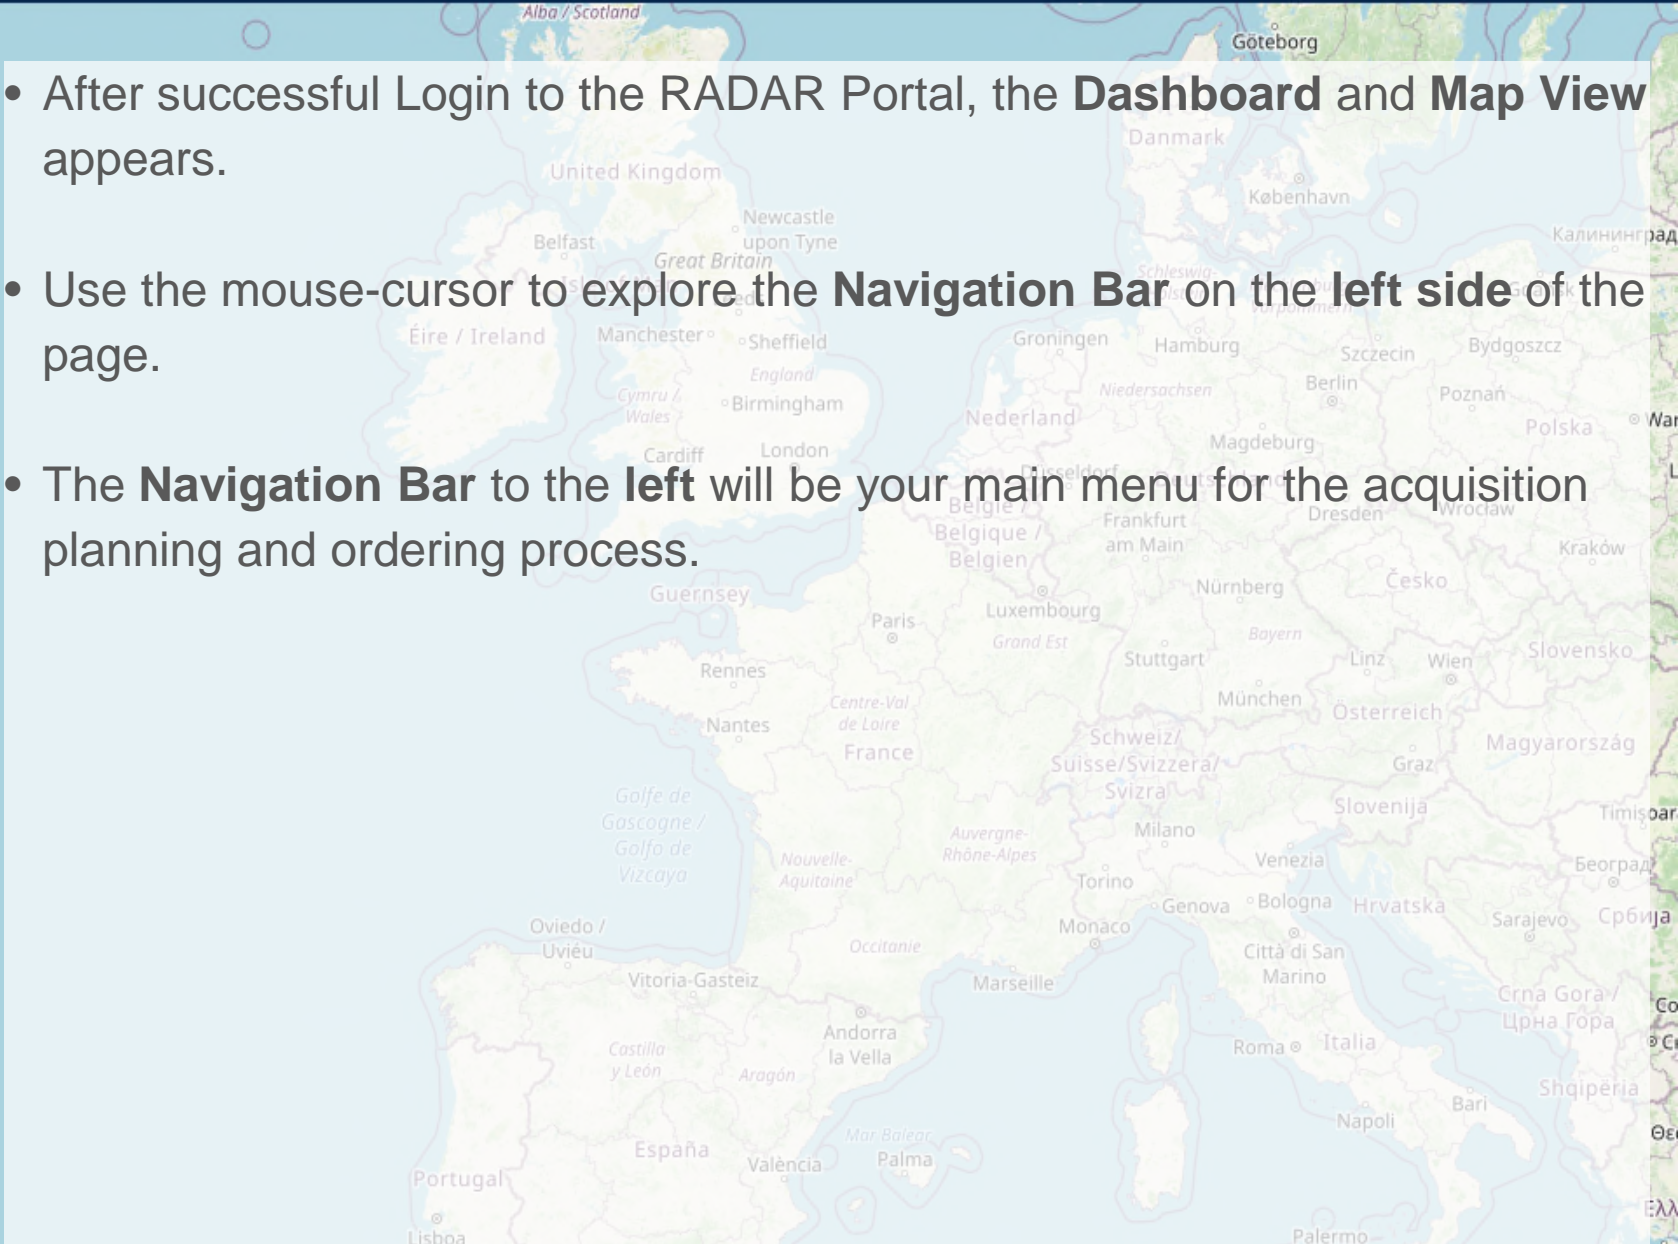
Alba / Scotland

Göteborg

• After successful Login to the RADAR Portal, the **Dashboard** and **Map View** appears.

• Use the mouse-cursor to explore the **Navigation Bar** on the **left side** of the page.

• The **Navigation Bar** to the **left** will be your main menu for the acquisition planning and ordering process.

Danmark
United Kingdom
København
Newcastle upon Tyne
Belfast
Great Britain
Калининград
Éire / Ireland
Manchester
Sheffield
Groningen
Hamburg
Szczecin
Bydgoszcz
England
Niedersachsen
Berlin
Cymru / Wales
Birmingham
Poznań
Nederland
Polska
Cardiff
London
Magdeburg
Belgique / Belgien
Frankfurt am Main
Dresden
Wrocław
Kraków
Guernsey
Nürnberg
Česko
Paris
Luxembourg
Grand Est
Bayern
Stuttgart
Linz
Wien
Slovensko
Rennes
München
Österreich
Centre-Val de Loire
Nantes
Schweiz/ Suisse/Svizzera/ Svizra
France
Magyarország
Graz
Golfe de Gascogne / Golfo de Vizcaya
Slovenija
Milano
Auvergne-Rhône-Alpes
Nouvelle-Aquitaine
Venezia
Београд
Torino
Genova
Bologna
Hrvatska
Oviedo / Uviéu
Sarajevo
Србија
Monaco
Occitanie
Città di San Marino
Vitoria-Gasteiz
Marseille
Crna Gora / Црна Гора
Andorra la Vella
Castilla y León
Aragón
Roma
Italia
Shqipëria
Bari
Mar Balear
Napoli
España
València
Palma
Portugal
Lisboa
Palermo